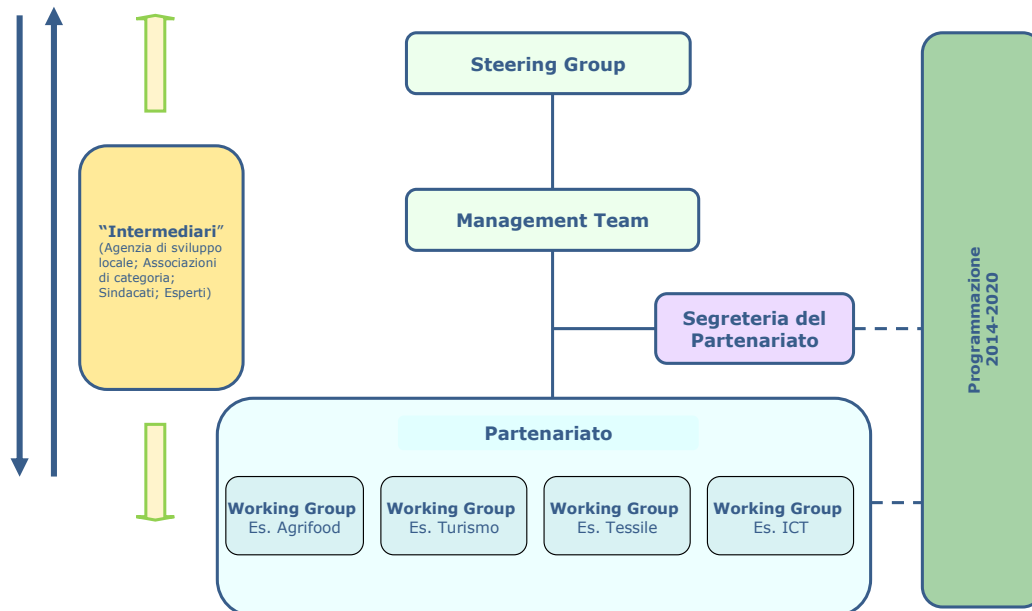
Steering Group

Management Team

"Intermediari"
(Agenzia di sviluppo locale; Associazioni di categoria; Sindacati; Esperti)

Segreteria del Partenariato

Programmazione 2014-2020

Partenariato

Working Group
Es. Agrifood

Working Group
Es. Turismo

Working Group
Es. Tessile

Working Group
Es. ICT